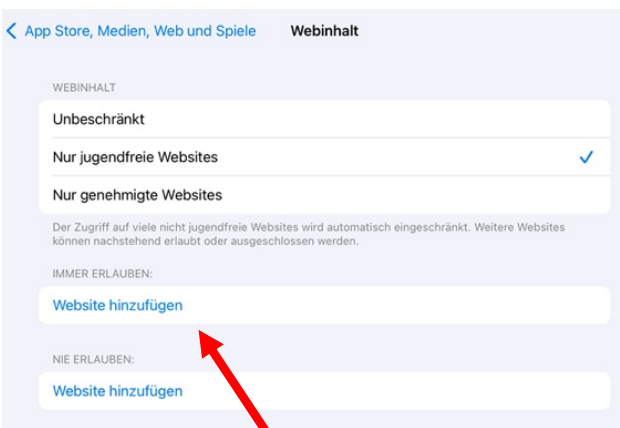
< App Store, Medien, Web und Spiele Webinhalt

WEBINHALT

Unbeschränkt

Nur jugendfreie Websites ✓

Nur genehmigte Websites

Der Zugriff auf viele nicht jugendfreie Websites wird automatisch eingeschränkt. Weitere Websites können nachstehend erlaubt oder ausgeschlossen werden.

IMMER ERLAUBEN:

Website hinzufügen

NIE ERLAUBEN:

Website hinzufügen